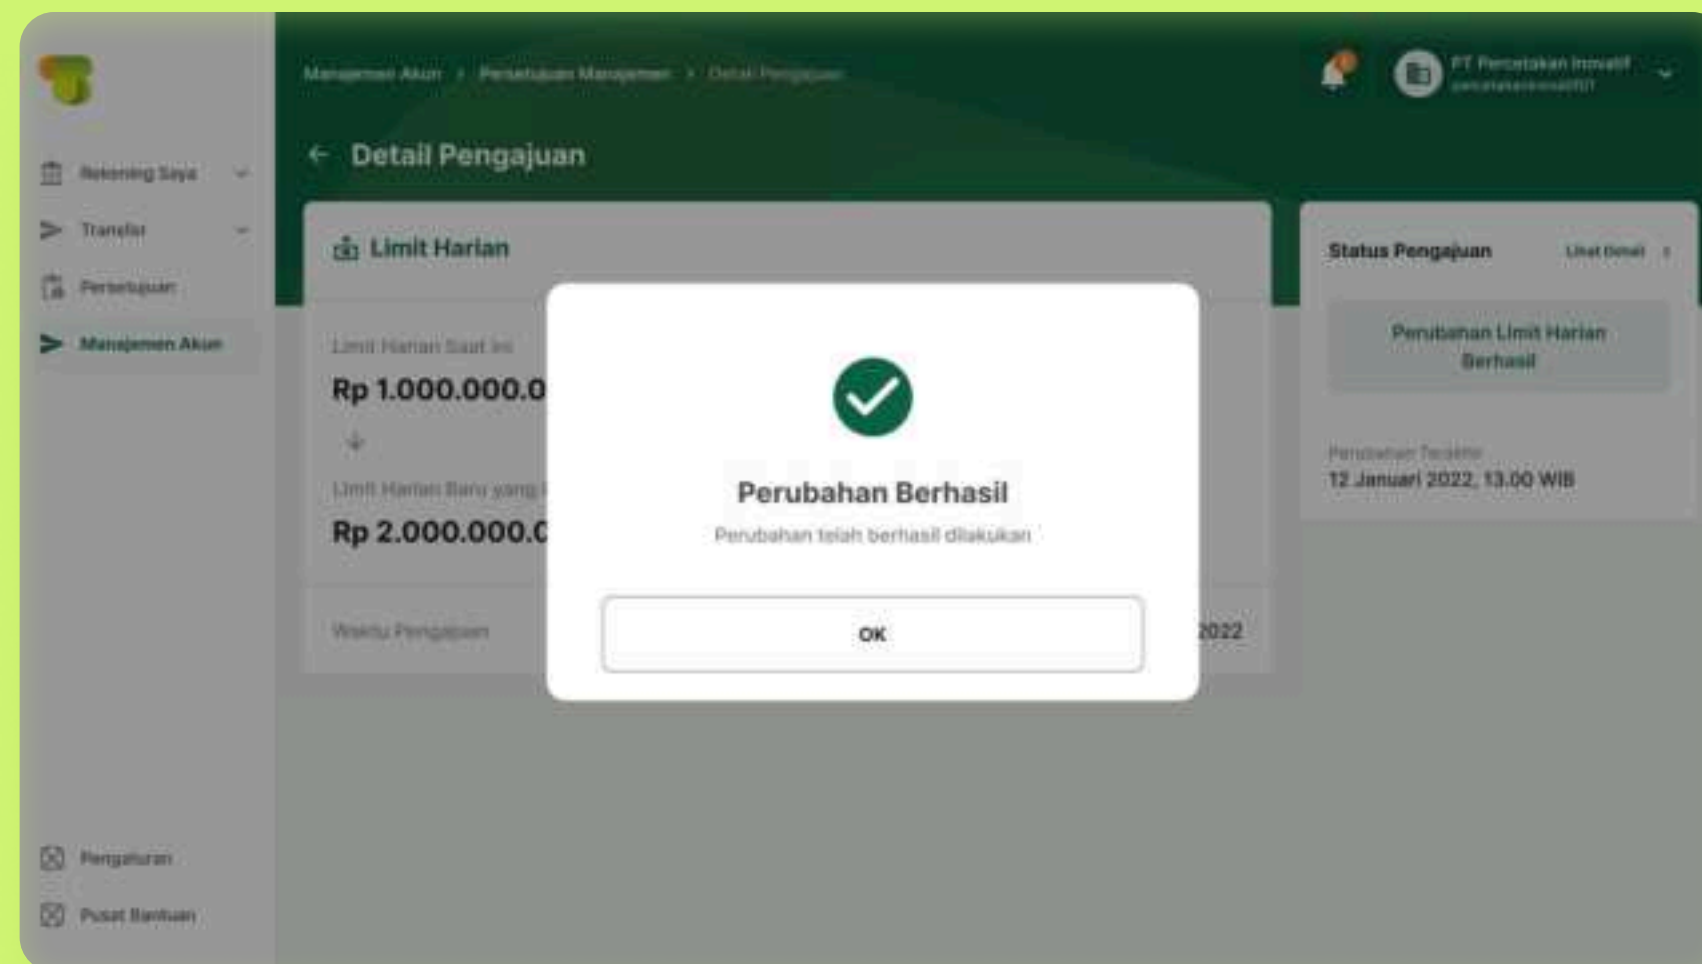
Rekening Saya

Transfer

Persetujuan

Manajemen Akun

Pengaturan

Pusat Bantuan

Manajemen Akun > Persetujuan Manajemen > Detail Pengajuan

PT Percetakan Inovatif
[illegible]

← Detail Pengajuan

Limit Harian

Limit Harian Saat ini

Rp 1.000.000.0

Limit Harian Baru yang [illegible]

Rp 2.000.000.0

Waktu Pengajuan

2022

Status Pengajuan

Lihat Detail

Perubahan Limit Harian Berhasil

Perubahan Terakhir

12 Januari 2022, 13.00 WIB

Perubahan Berhasil

Perubahan telah berhasil dilakukan

OK